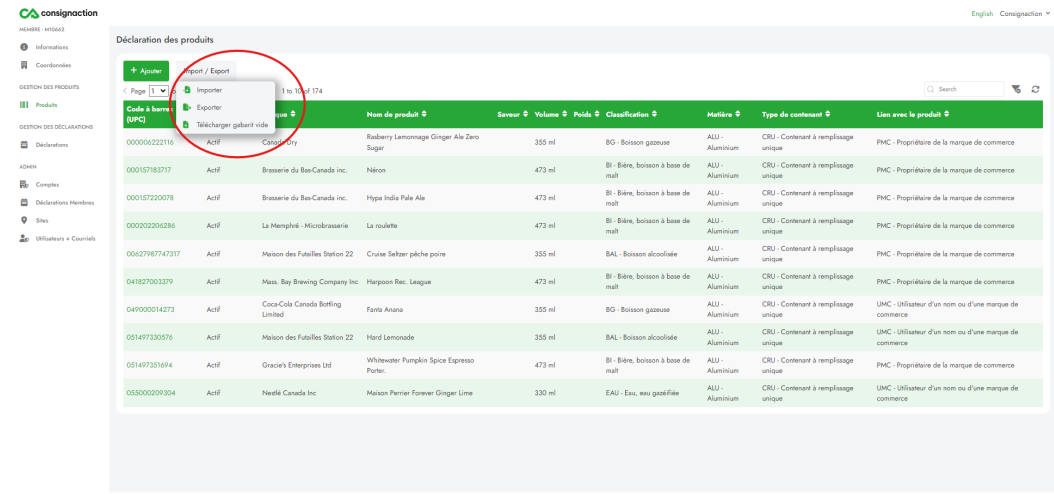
consignaction

English Consignaction

MEMBRE - M10663
Informations
Coordonnées
GESTION DES PRODUITS
Produits
GESTION DES DÉCLARATIONS
Déclarations
ADMIN
Comptes
Déclarations Membres
Sites
Utilisateurs + Courriels

Déclaration des produits

+ Ajouter
Import / Export
Importer
Exporter
Télécharger gabarit vide

< Page 1 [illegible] 1 to 10 of 174

Search

| Code à barre (UPC) | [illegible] | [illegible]que | Nom de produit | Saveur | Volume | Poids | Classification | Matière | Type de contenant | Lien avec le produit |
|---|---|---|---|---|---|---|---|---|---|---|
| 000006222116 | Actif | Canada Dry | Rasberry Lemonnage Ginger Ale Zero Sugar | | 355 ml | | BG - Boisson gazeuse | ALU - Aluminium | CRU - Contenant à remplissage unique | PMC - Propriétaire de la marque de commerce |
| 000157183717 | Actif | Brasserie du Bas-Canada inc. | Néron | | 473 ml | | BI - Bière, boisson à base de malt | ALU - Aluminium | CRU - Contenant à remplissage unique | PMC - Propriétaire de la marque de commerce |
| 000157220078 | Actif | Brasserie du Bas-Canada inc. | Hypa India Pale Ale | | 473 ml | | BI - Bière, boisson à base de malt | ALU - Aluminium | CRU - Contenant à remplissage unique | PMC - Propriétaire de la marque de commerce |
| 000202206286 | Actif | La Memphré - Microbrasserie | La roulette | | 473 ml | | BI - Bière, boisson à base de malt | ALU - Aluminium | CRU - Contenant à remplissage unique | PMC - Propriétaire de la marque de commerce |
| 00627987747317 | Actif | Maison des Futailles Station 22 | Cruise Seltzer pêche poire | | 355 ml | | BAL - Boisson alcoolisée | ALU - Aluminium | CRU - Contenant à remplissage unique | PMC - Propriétaire de la marque de commerce |
| 041827003379 | Actif | Mass. Bay Brewing Company Inc | Harpoon Rec. League | | 473 ml | | BI - Bière, boisson à base de malt | ALU - Aluminium | CRU - Contenant à remplissage unique | PMC - Propriétaire de la marque de commerce |
| 049000014273 | Actif | Coca-Cola Canada Bottling Limited | Fanta Anana | | 355 ml | | BG - Boisson gazeuse | ALU - Aluminium | CRU - Contenant à remplissage unique | UMC - Utilisateur d'un nom ou d'une marque de commerce |
| 051497330576 | Actif | Maison des Futailles Station 22 | Hard Lemonade | | 355 ml | | BAL - Boisson alcoolisée | ALU - Aluminium | CRU - Contenant à remplissage unique | UMC - Utilisateur d'un nom ou d'une marque de commerce |
| 051497351694 | Actif | Gracie's Enterprises Ltd | Whitewater Pumpkin Spice Espresso Porter. | | 473 ml | | BI - Bière, boisson à base de malt | ALU - Aluminium | CRU - Contenant à remplissage unique | PMC - Propriétaire de la marque de commerce |
| 055000209304 | Actif | Nestlé Canada Inc | Maison Perrier Forever Ginger Lime | | 330 ml | | EAU - Eau, eau gazéifiée | ALU - Aluminium | CRU - Contenant à remplissage unique | UMC - Utilisateur d'un nom ou d'une marque de commerce |